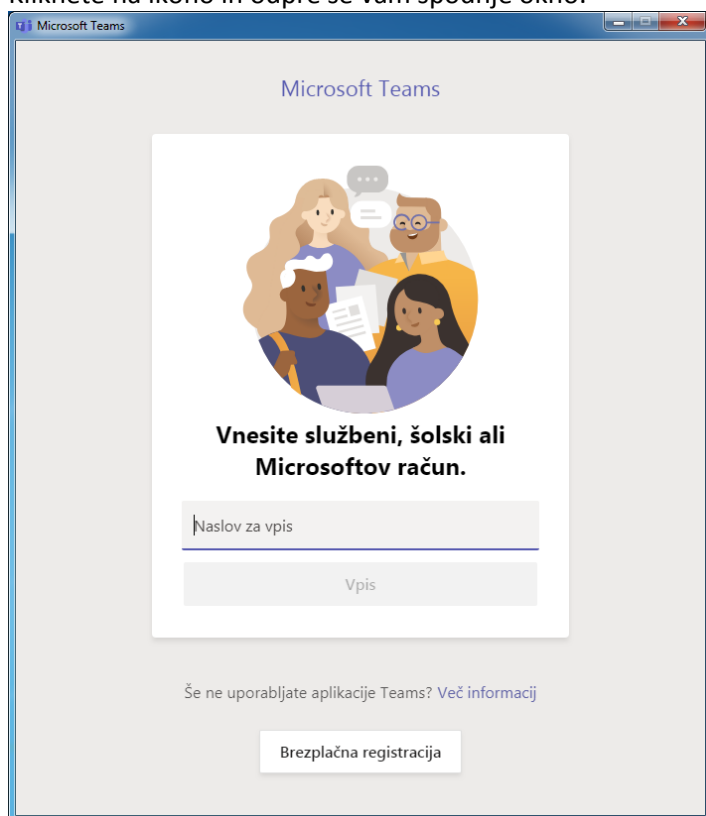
kliknete na ikono in odpre se vam spodnje okno.

Microsoft Teams

Microsoft Teams

Vnesite službeni, šolski ali Microsoftov račun.

Naslov za vpis

Vpis

Še ne uporabljate aplikacije Teams? Več informacij

Brezplačna registracija